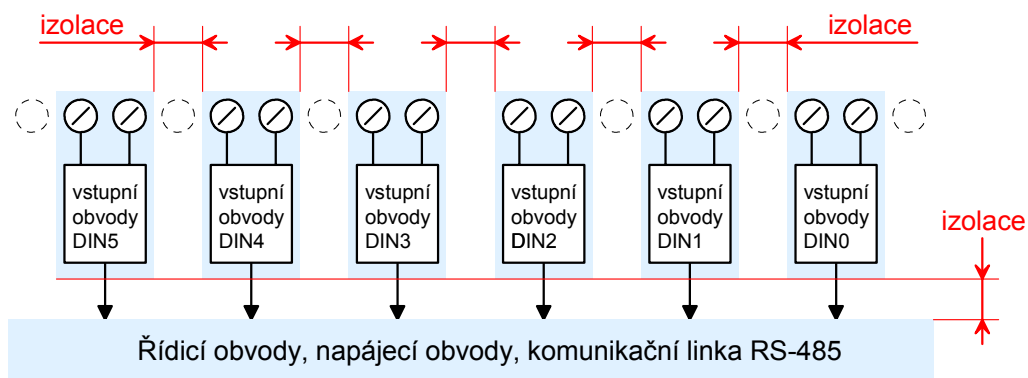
izolace

izolace

vstupní obvody DIN5

vstupní obvody DIN4

vstupní obvody DIN3

vstupní obvody DIN2

vstupní obvody DIN1

vstupní obvody DIN0

izolace

Řídicí obvody, napájecí obvody, komunikační linka RS-485